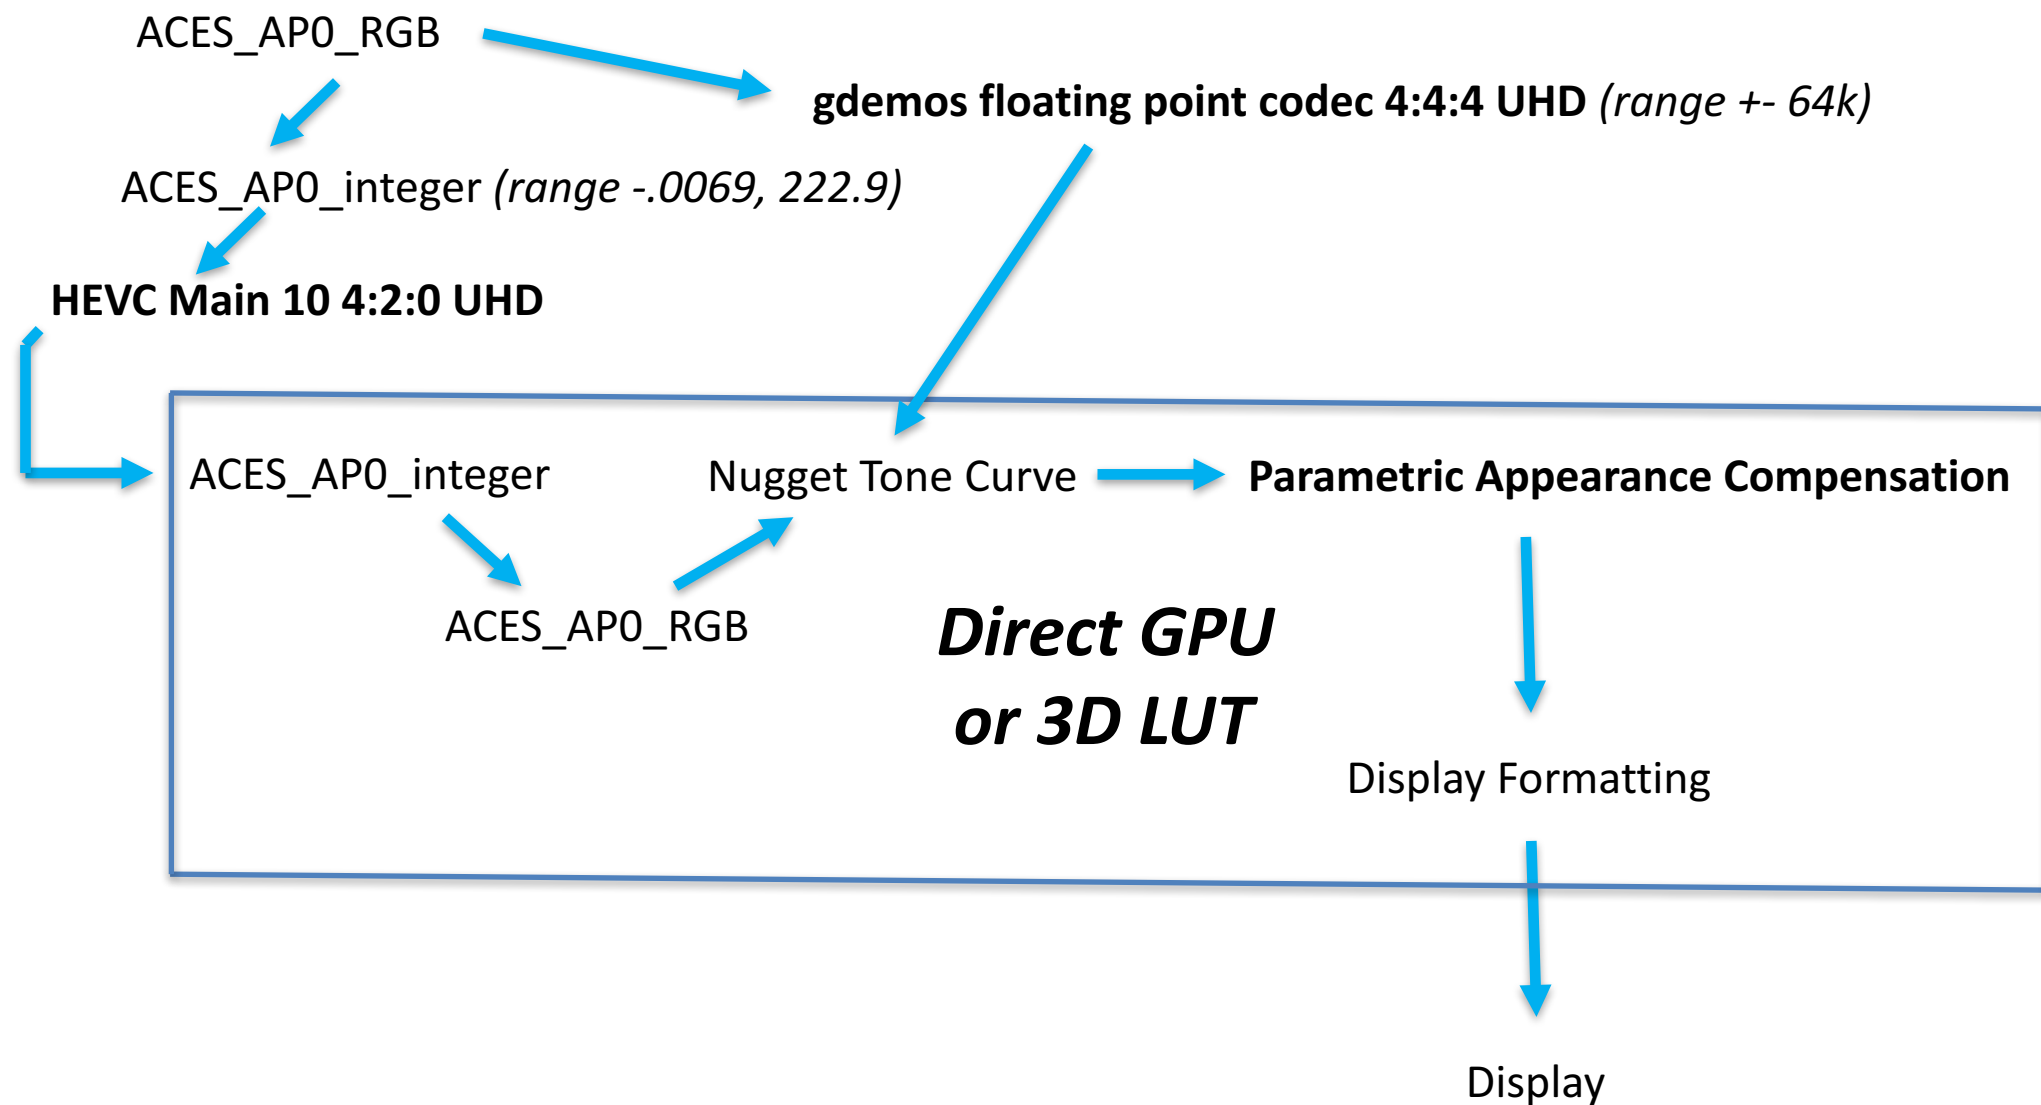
ACES_AP0_RGB

gdemos floating point codec 4:4:4 UHD (range +- 64k)

ACES_AP0_integer (range -.0069, 222.9)

HEVC Main 10 4:2:0 UHD

ACES_AP0_integer

Nugget Tone Curve

Parametric Appearance Compensation

ACES_AP0_RGB

Direct GPU or 3D LUT

Display Formatting

Display